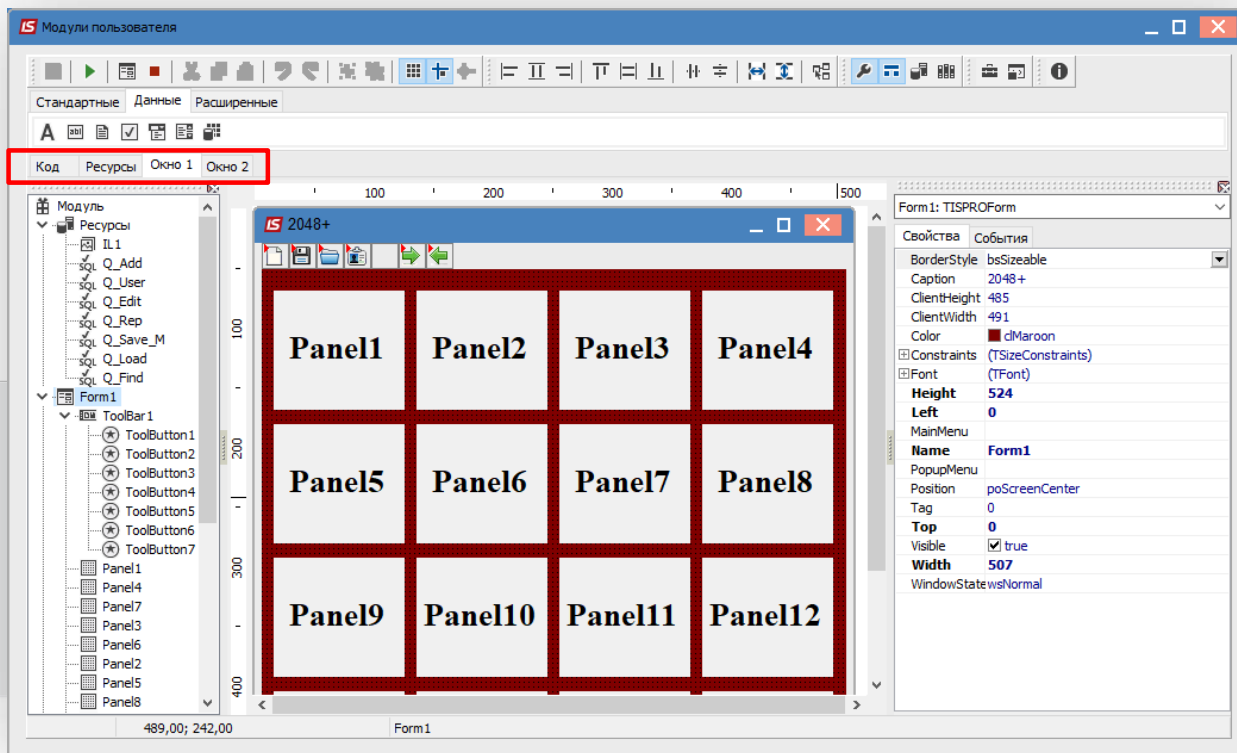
Модули пользователя

Стандартные Данные Расширенные

Код Ресурсы Окно 1 Окно 2

100 200 300 400 500

Модуль
Ресурсы
IL1
Q_Add
Q_User
Q_Edit
Q_Rep
Q_Save_M
Q_Load
Q_Find
Form1
ToolBar1
ToolButton1
ToolButton2
ToolButton3
ToolButton4
ToolButton5
ToolButton6
ToolButton7
Panel1
Panel4
Panel7
Panel3
Panel6
Panel2
Panel5
Panel8

100 200 300 400

2048+

| Panel1 | Panel2 | Panel3 | Panel4 |
|---|---|---|---|
| Panel5 | Panel6 | Panel7 | Panel8 |
| Panel9 | Panel10 | Panel11 | Panel12 |

Form1: TISPROForm

Свойства События

| | |
|---|---|
| BorderStyle | bsSizeable |
| Caption | 2048+ |
| ClientHeight | 485 |
| ClientWidth | 491 |
| Color | clMaroon |
| Constraints | (TSizeConstraints) |
| Font | (TFont) |
| Height | 524 |
| Left | 0 |
| MainMenu | |
| Name | Form1 |
| PopupMenu | |
| Position | poScreenCenter |
| Tag | 0 |
| Top | 0 |
| Visible | true |
| Width | 507 |
| WindowState | wsNormal |

489,00; 242,00 Form1